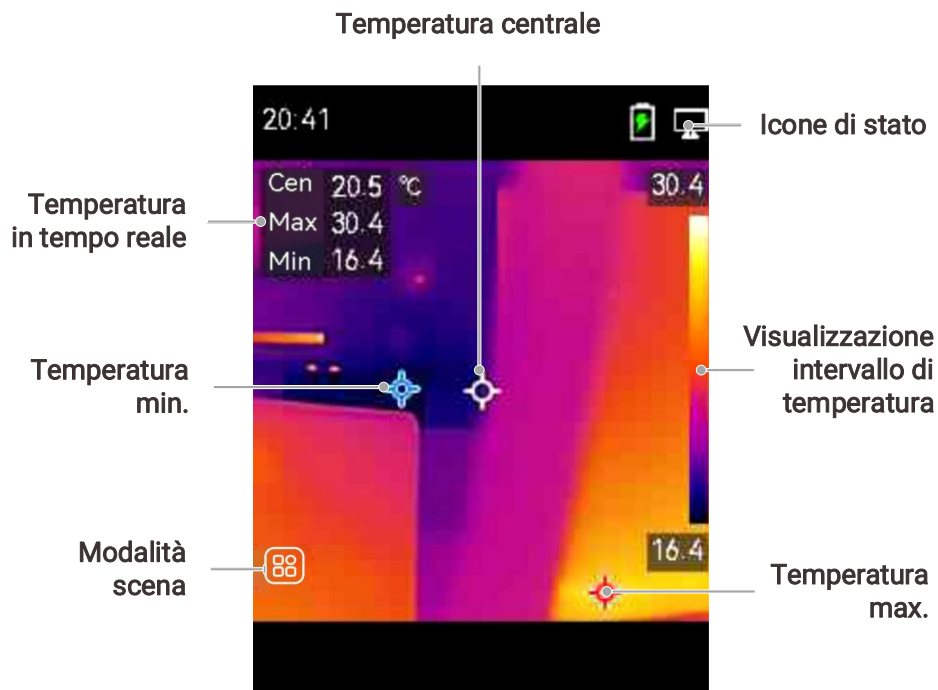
Temperatura centrale

20:41

Icone di stato

Temperatura in tempo reale

Cen 20.5 ℃
Max 30.4
Min 16.4

30.4

Temperatura min.

Visualizzazione intervallo di temperatura

Modalità scena

16.4

Temperatura max.